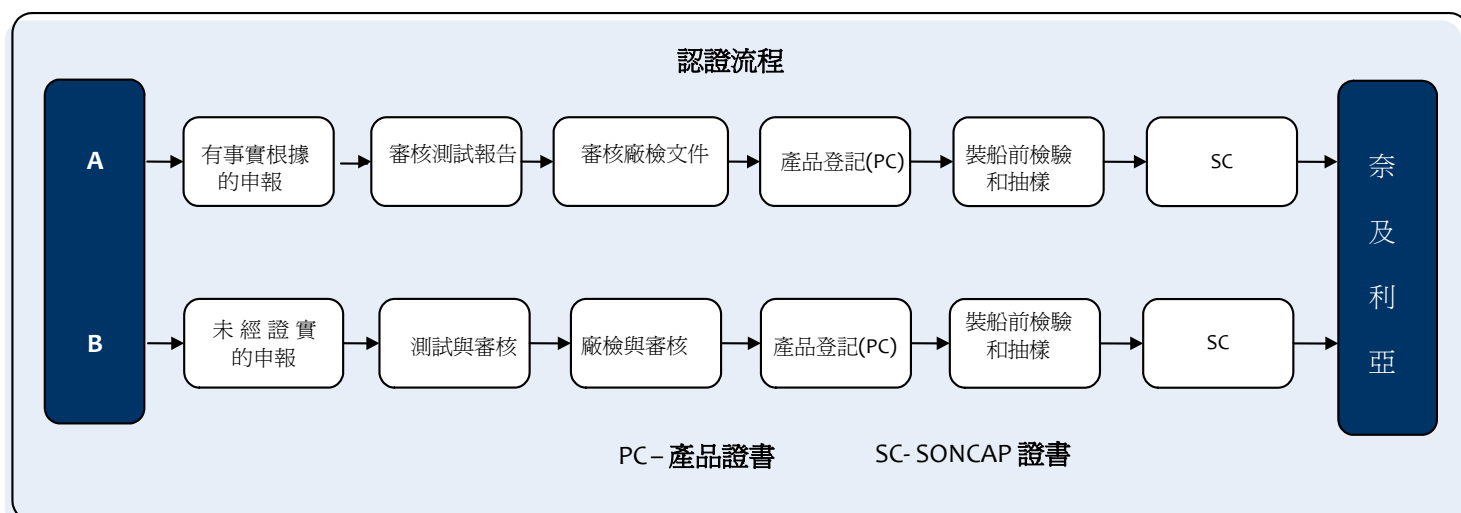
認證流程

A

有事實根據的申報

審核測試報告

審核廠檢文件

產品登記(PC)

裝船前檢驗和抽樣

SC

B

未經證實的申報

測試與審核

廠檢與審核

產品登記(PC)

裝船前檢驗和抽樣

SC

奈及利亞

PC – 產品證書　　SC- SONCAP 證書